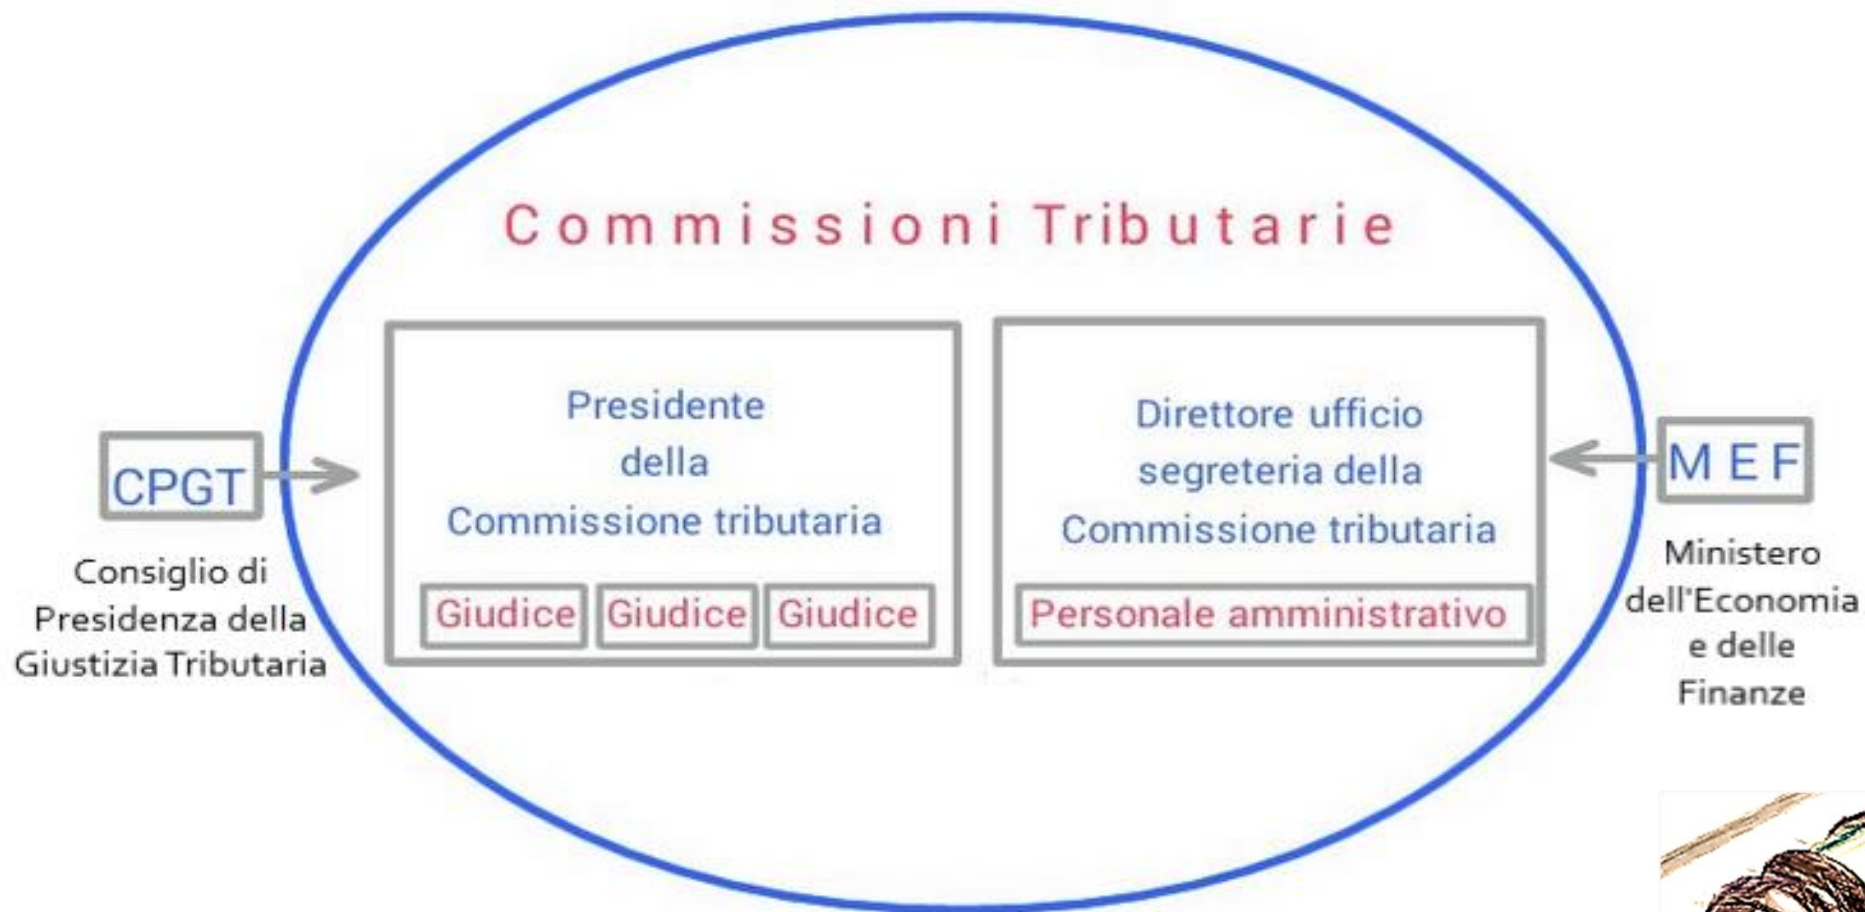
Commissioni Tributarie

CPGT

Consiglio di Presidenza della Giustizia Tributaria

Presidente della Commissione tributaria

Giudice

Giudice

Giudice

Direttore ufficio segreteria della Commissione tributaria

Personale amministrativo

M E F

Ministero dell'Economia e delle Finanze